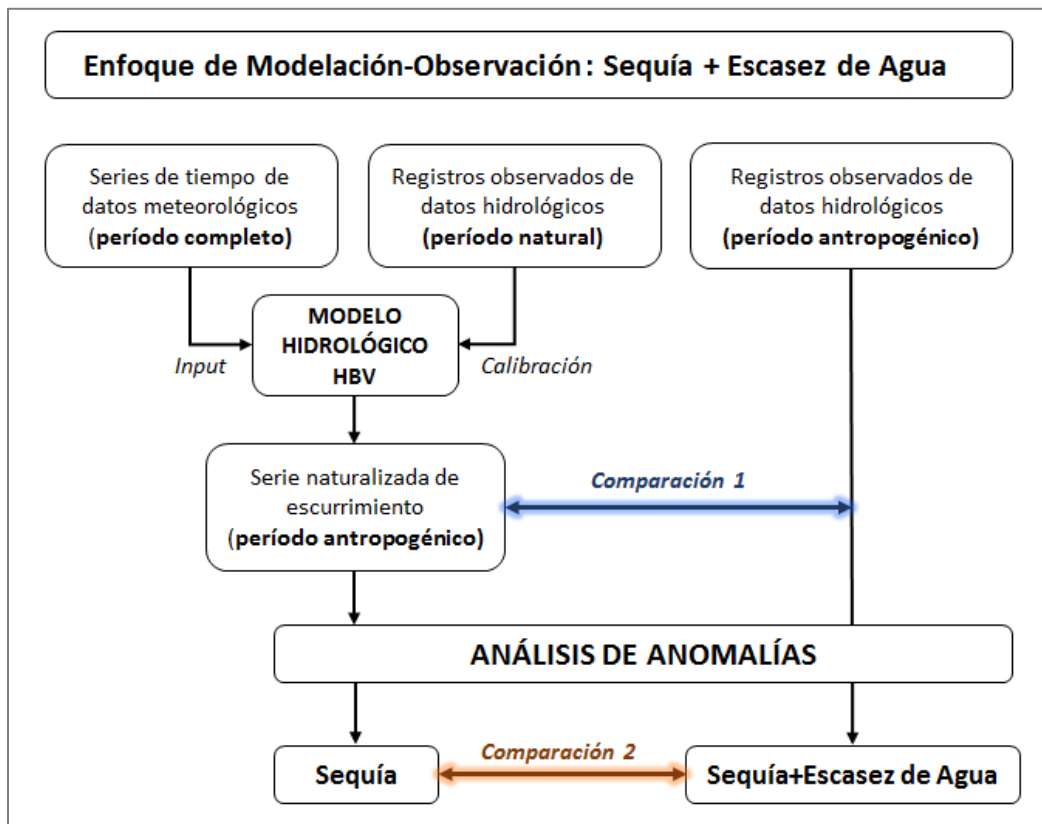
Enfoque de Modelación-Observación: Sequía + Escasez de Agua

Series de tiempo de datos meteorológicos (período completo)

Registros observados de datos hidrológicos (período natural)

Registros observados de datos hidrológicos (período antropogénico)

Input

MODELO HIDROLÓGICO HBV

Calibración

Serie naturalizada de escurrimiento (período antropogénico)

Comparación 1

ANÁLISIS DE ANOMALÍAS

Sequía

Comparación 2

Sequía+Escasez de Agua